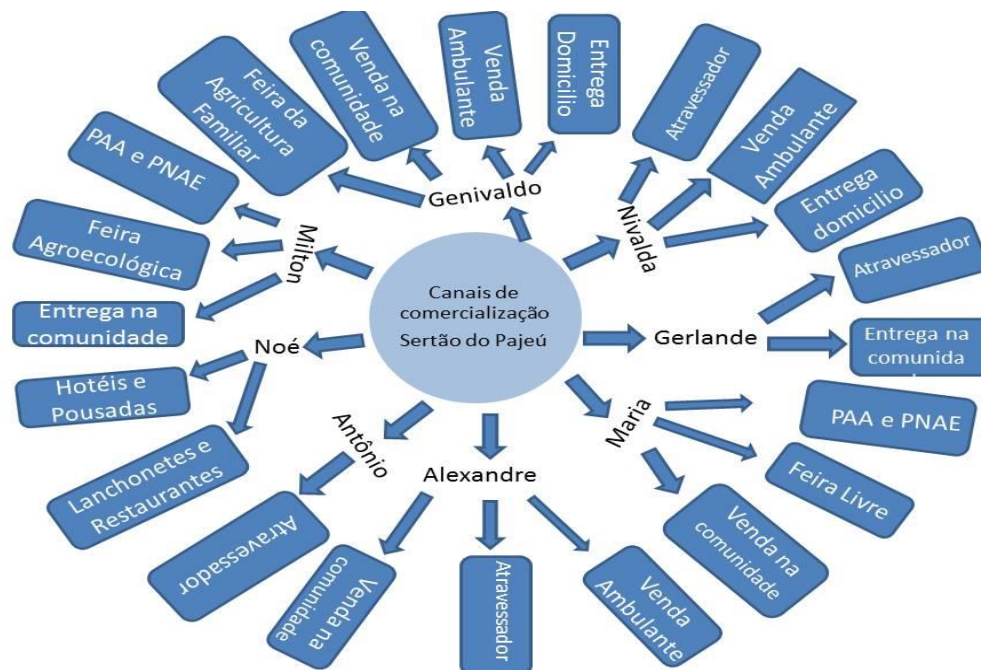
Canais de comercialização Sertão do Pajeú

Genivaldo
Venda na comunidade
Feira da Agricultura Familiar
Venda Ambulante
Entrega Domicilio

Nivalda
Atravessador
Venda Ambulante
Entrega domicilio

Gerlande
Atravessador
Entrega na comunida

Maria
PAA e PNAE
Feira Livre
Venda na comunidade

Alexandre
Venda Ambulante
Atravessador
Venda na comunidade

Antônio
Atravessador

Noé
Hotéis e Pousadas
Lanchonetes e Restaurantes

Milton
PAA e PNAE
Feira Agroecológica
Entrega na comunidade